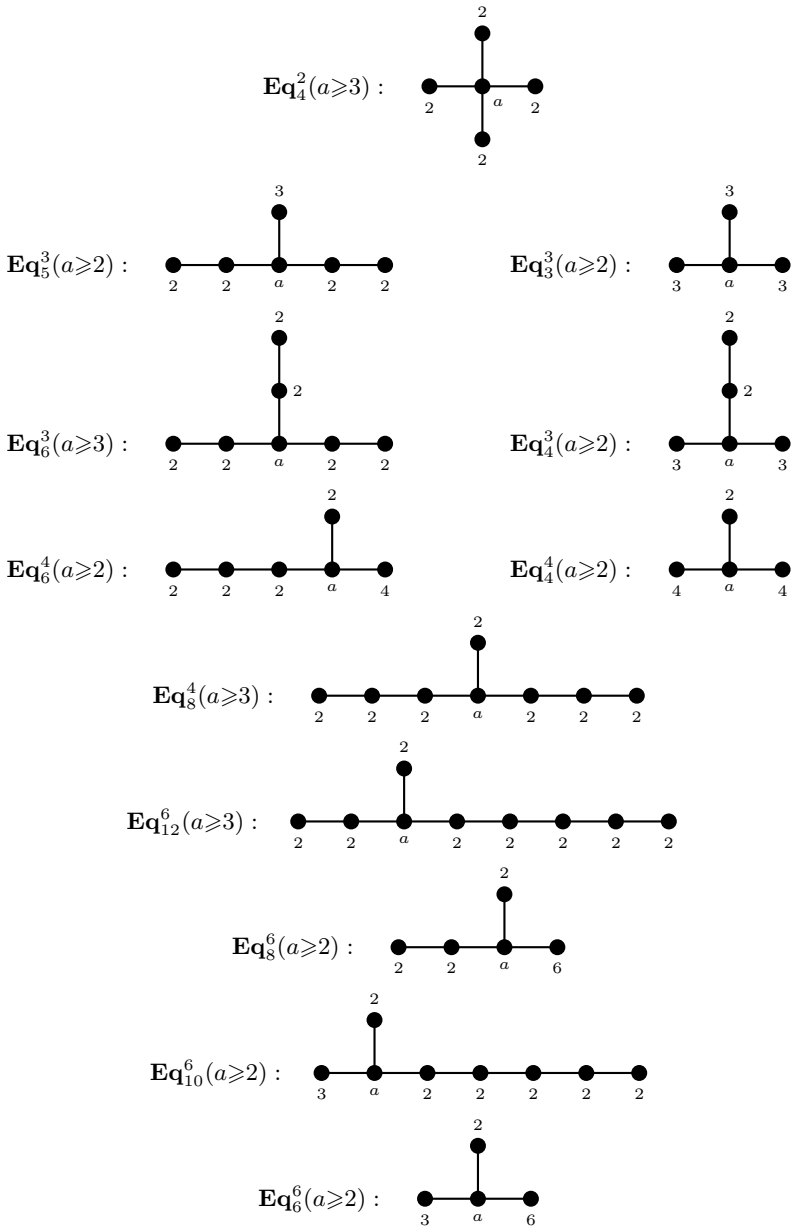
$\mathbf{Eq}_4^2(a\geqslant 3)$ :
2
2 $a$ 2
2

$\mathbf{Eq}_5^3(a\geqslant 2)$ :
3
2 2 $a$ 2 2

$\mathbf{Eq}_3^3(a\geqslant 2)$ :
3
3 $a$ 3

$\mathbf{Eq}_6^3(a\geqslant 3)$ :
2
2
2 2 $a$ 2 2

$\mathbf{Eq}_4^3(a\geqslant 2)$ :
2
2
3 $a$ 3

$\mathbf{Eq}_6^4(a\geqslant 2)$ :
2
2 2 2 $a$ 4

$\mathbf{Eq}_4^4(a\geqslant 2)$ :
2
4 $a$ 4

$\mathbf{Eq}_8^4(a\geqslant 3)$ :
2
2 2 2 $a$ 2 2 2

$\mathbf{Eq}_{12}^6(a\geqslant 3)$ :
2
2 2 $a$ 2 2 2 2 2

$\mathbf{Eq}_8^6(a\geqslant 2)$ :
2
2 2 $a$ 6

$\mathbf{Eq}_{10}^6(a\geqslant 2)$ :
2
3 $a$ 2 2 2 2 2

$\mathbf{Eq}_6^6(a\geqslant 2)$ :
2
3 $a$ 6